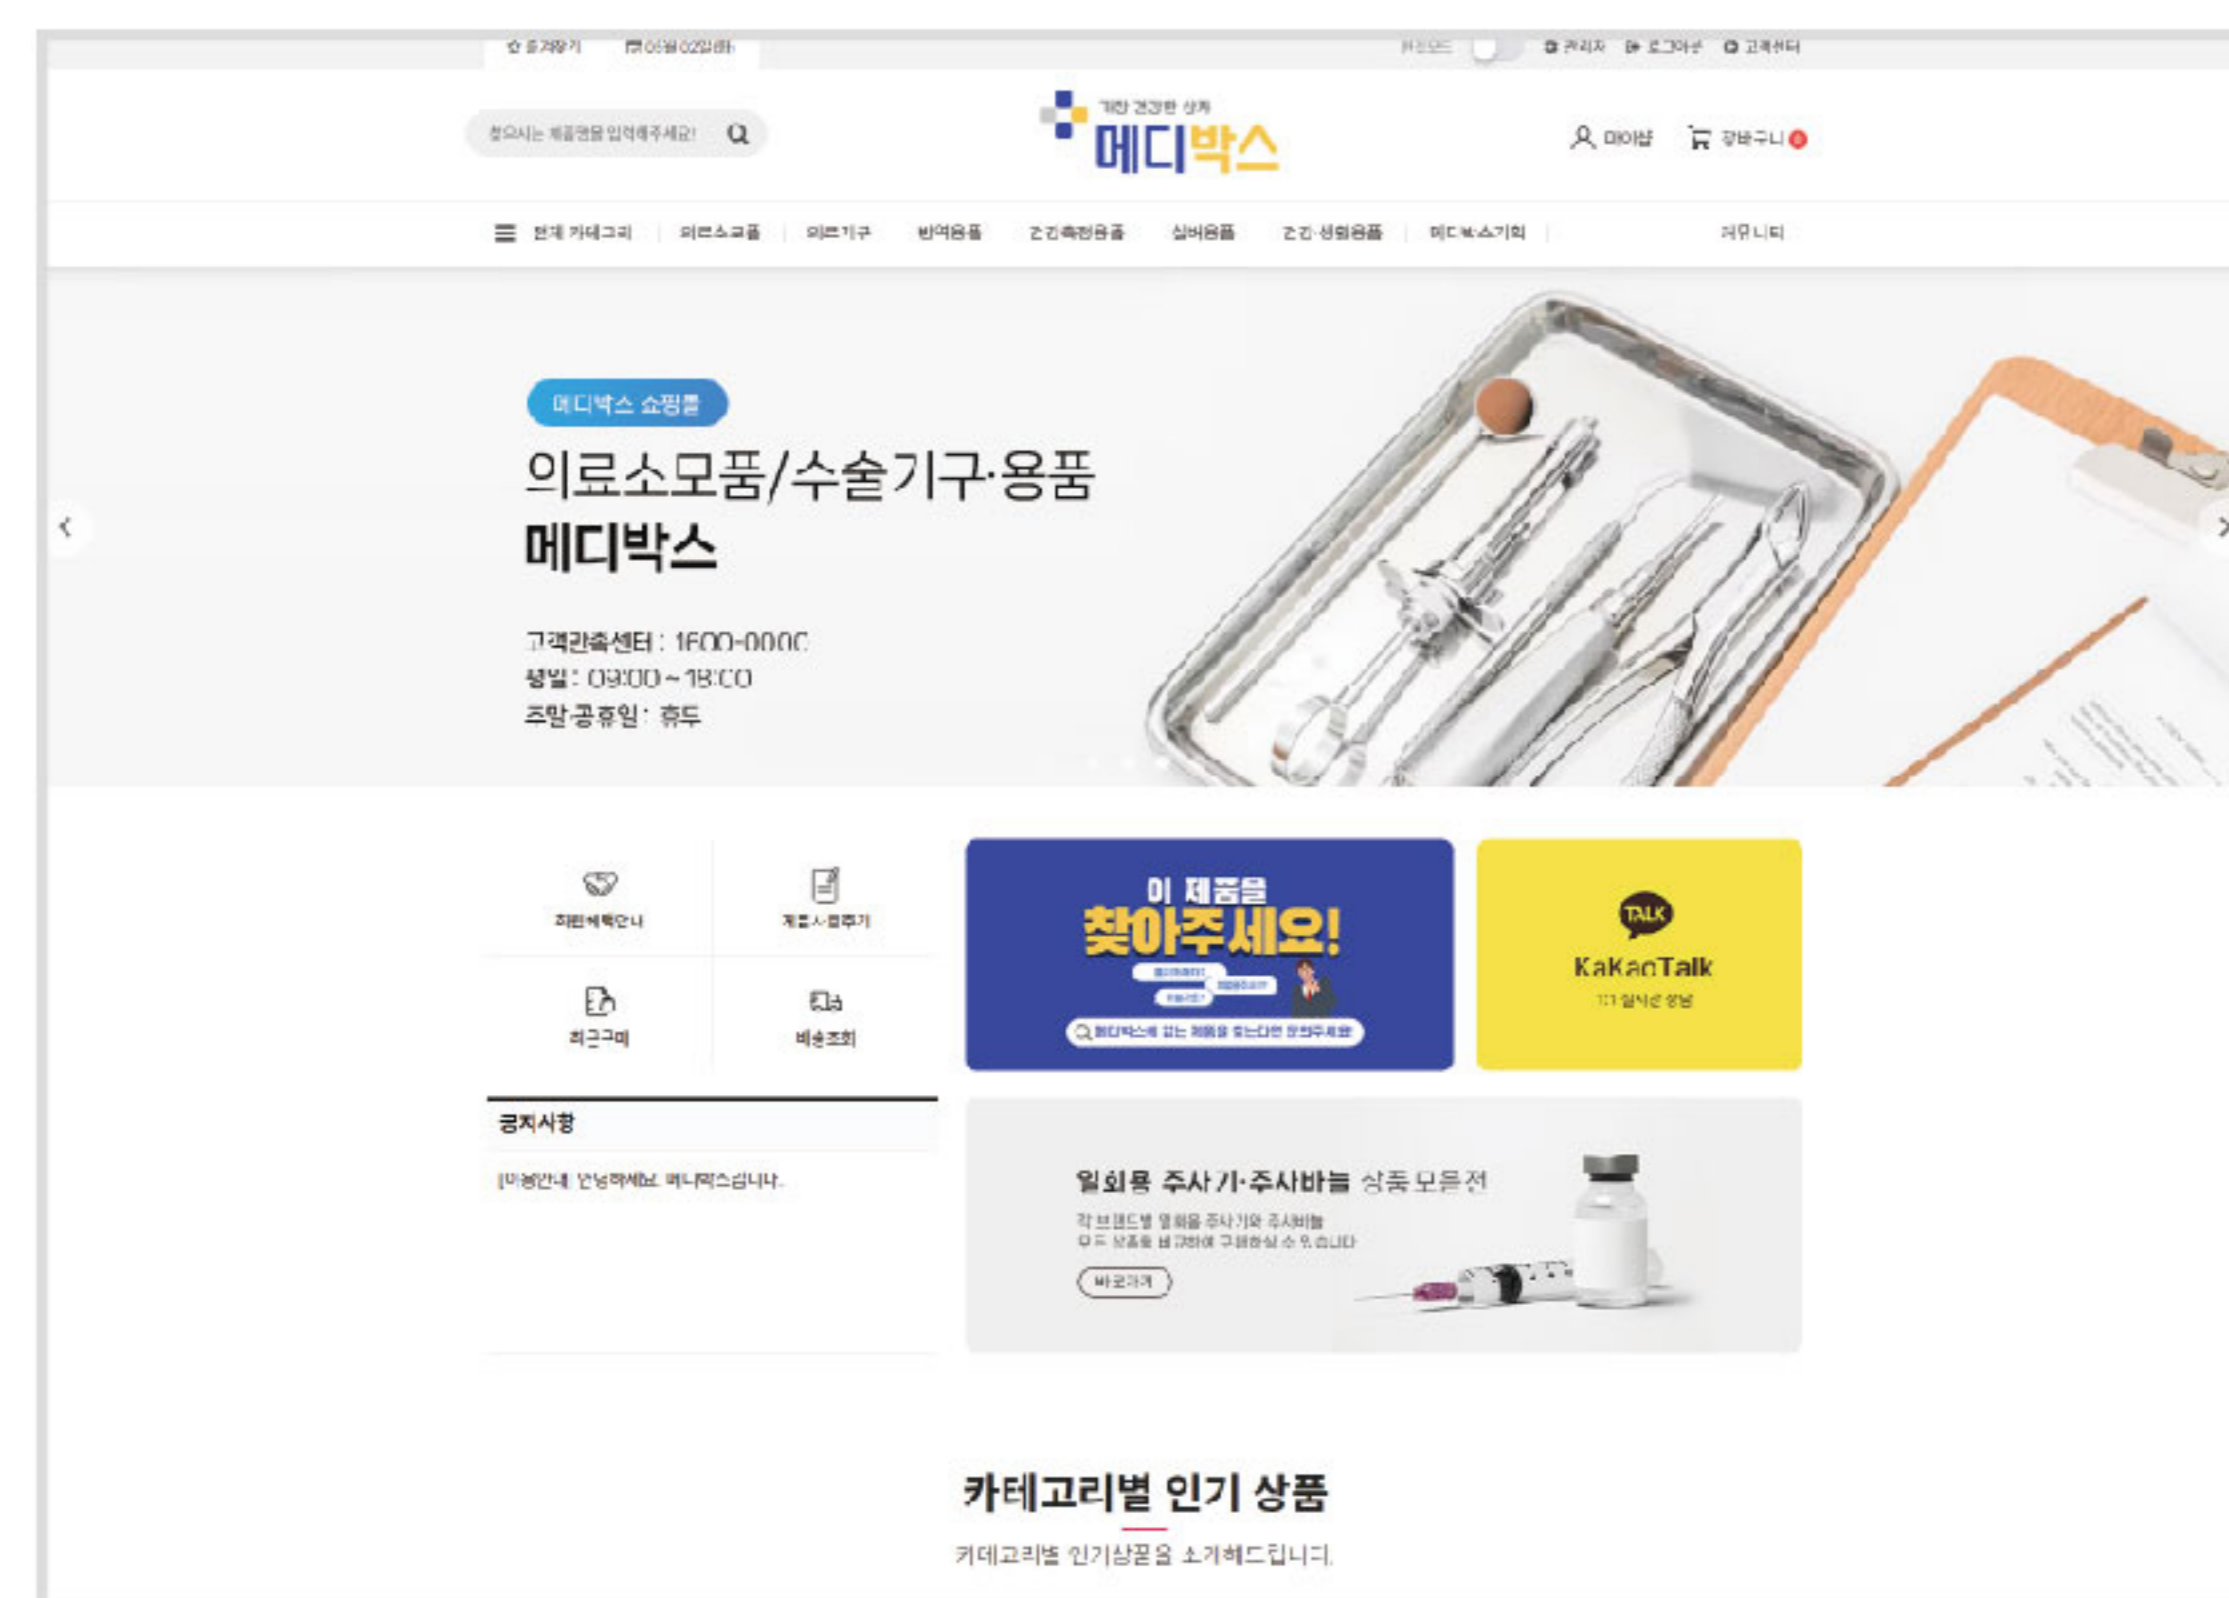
☆ 즐겨찾기 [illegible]

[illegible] 관리자 로그아웃 고객센터

찾으시는 제품명을 입력해주세요!

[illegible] 건강한 상처
메디박스

마이샵 장바구니 0

전체 카테고리 | 의료소모품 | 의료기구 | 방역용품 | 건강측정용품 | 실버용품 | 건강·생활용품 | 메디박스기획 | 커뮤니티

메디박스 쇼핑몰
의료소모품/수술기구·용품
메디박스

고객관리센터 : 1600-000C
평일 : 09:00 ~ 18:00
주말·공휴일 : 휴무

회원혜택안내
제품사용후기
최근구매
배송조회

이 제품을
찾아주세요!
메디박스에 없는 제품을 찾는다면 문의주세요

TALK
KakaoTalk
1:1 실시간 상담

공지사항
[이용안내] 안녕하세요. 메디박스입니다.

일회용 주사기·주사바늘 상품 모음전
각 브랜드별 일회용 주사기와 주사바늘
모든 상품을 비교하여 구매하실 수 있습니다
바로가기

카테고리별 인기 상품
카테고리별 인기상품을 소개해드립니다.